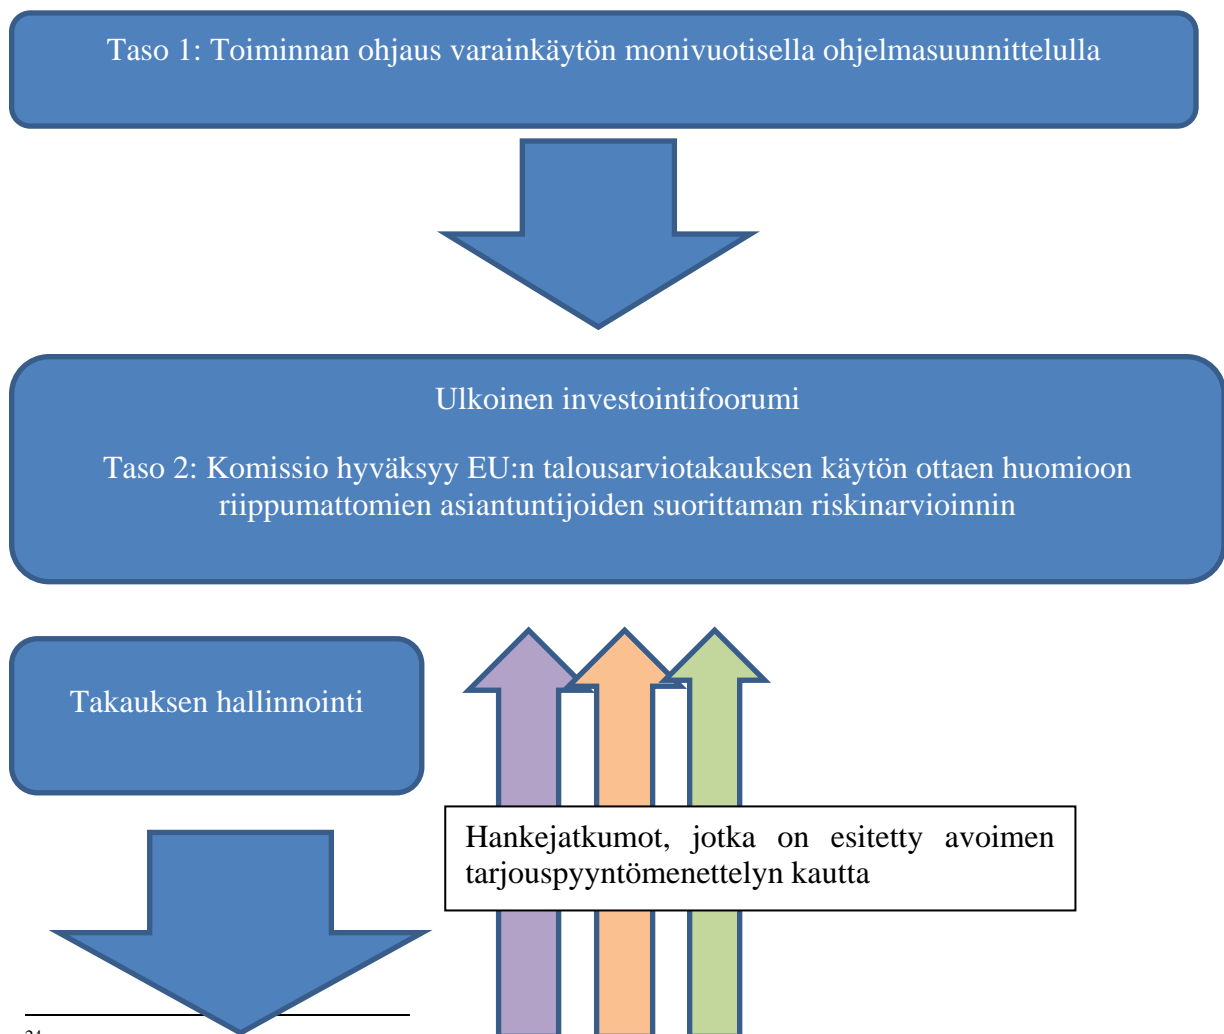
Taso 1: Toiminnan ohjaus varainkäytön monivuotisella ohjelmasuunnittelulla

Ulkoinen investointifoorumi

Taso 2: Komissio hyväksyy EU:n talousarviotakauksen käytön ottaen huomioon riippumattomien asiantuntijoiden suorittaman riskinarvioinnin

Takauksen hallinnointi

Hankejatkumot, jotka on esitetty avoimen tarjouspyyntömenettelyn kautta

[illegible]